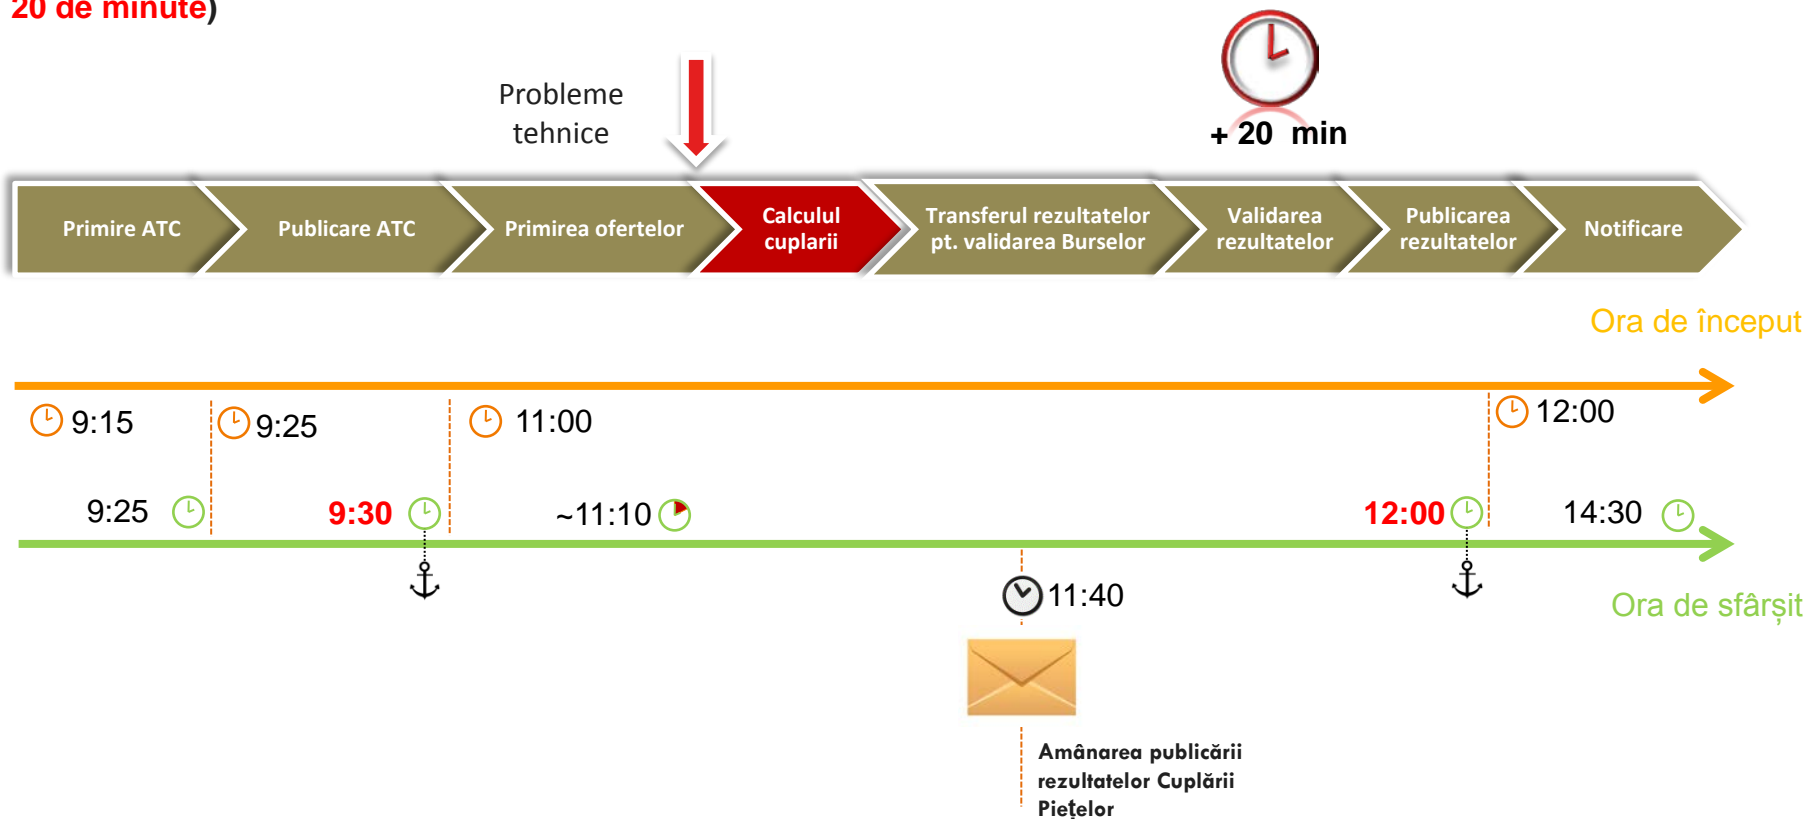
20 de minute)

Probleme tehnice

+ 20 min

Primire ATC

Publicare ATC

Primirea ofertelor

Calculul cuplarii

Transferul rezultatelor pt. validarea Burselor

Validarea rezultatelor

Publicarea rezultatelor

Notificare

Ora de început

9:15

9:25

11:00

12:00

9:25

9:30

~11:10

12:00

14:30

11:40

Ora de sfârșit

Amânarea publicării rezultatelor Cuplării Piețelor